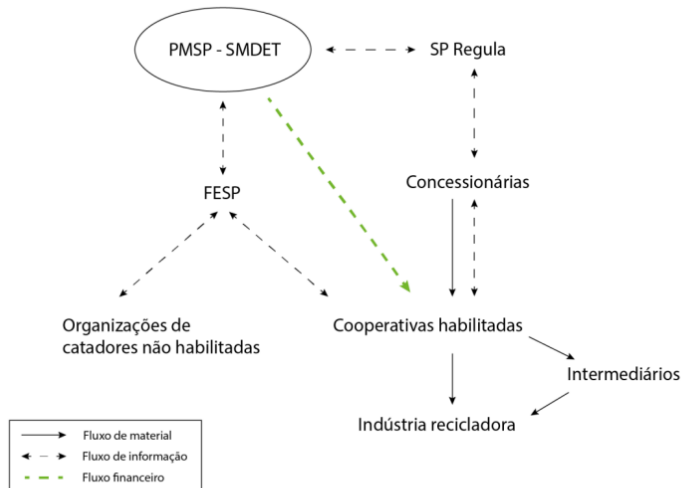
PMSP - SMDET

SP Regula

FESP

Concessionárias

Organizações de catadores não habilitadas

Cooperativas habilitadas

Intermediários

Indústria recicladora

Fluxo de material
Fluxo de informação
Fluxo financeiro